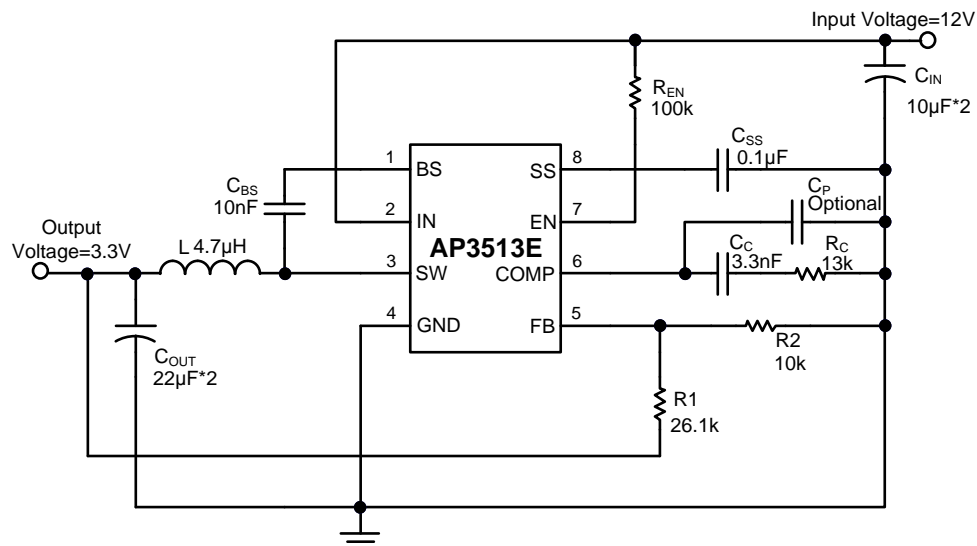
Input Voltage=12V

$R_{EN}$
100k

$C_{IN}$
10µF*2

$C_{SS}$
0.1µF

$C_{BS}$
10nF

1 BS
2 IN
3 SW
4 GND

SS 8
EN 7
COMP 6
FB 5

AP3513E

$C_P$
Optional

Output
Voltage=3.3V

L 4.7µH

$C_C$
3.3nF

$R_C$
13k

R2
10k

$C_{OUT}$
22µF*2

R1
26.1k